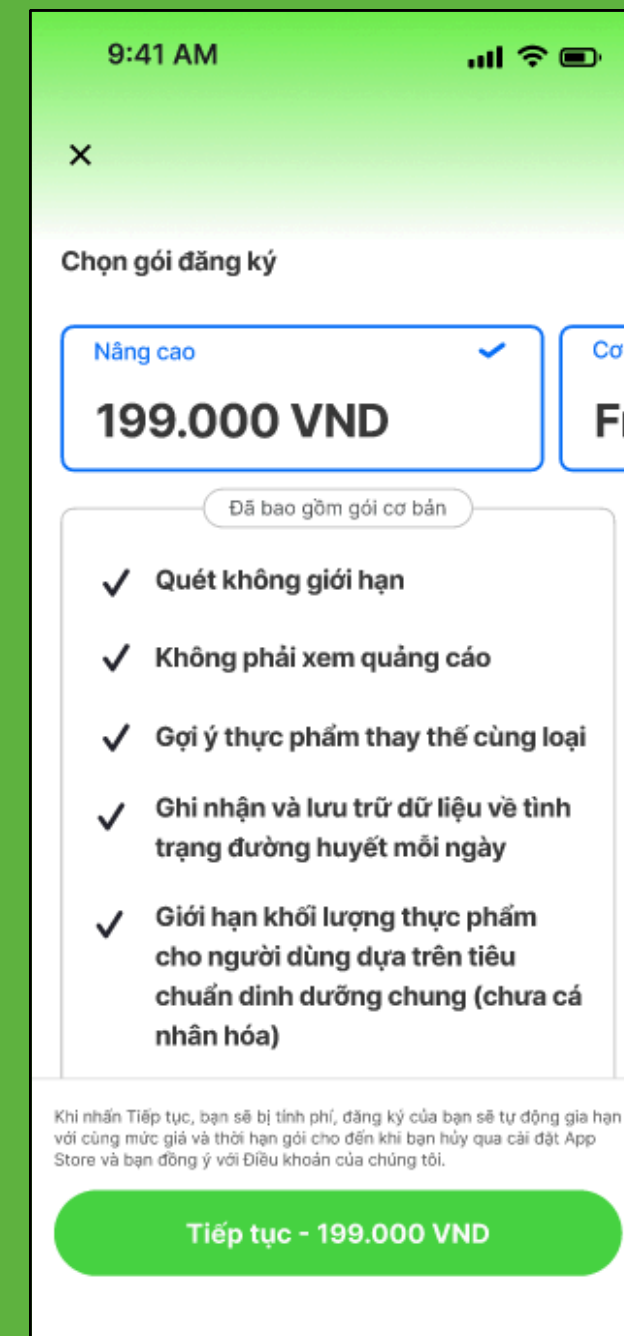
9:41 AM

×

Chọn gói đăng ký

Nâng cao

199.000 VND

Cơ

Fr

Đã bao gồm gói cơ bản

Quét không giới hạn

Không phải xem quảng cáo

Gợi ý thực phẩm thay thế cùng loại

Ghi nhận và lưu trữ dữ liệu về tình trạng đường huyết mỗi ngày

Giới hạn khối lượng thực phẩm cho người dùng dựa trên tiêu chuẩn dinh dưỡng chung (chưa cá nhân hóa)

Khi nhấn Tiếp tục, bạn sẽ bị tính phí, đăng ký của bạn sẽ tự động gia hạn với cùng mức giá và thời hạn gói cho đến khi bạn hủy qua cài đặt App Store và bạn đồng ý với Điều khoản của chúng tôi.

Tiếp tục - 199.000 VND